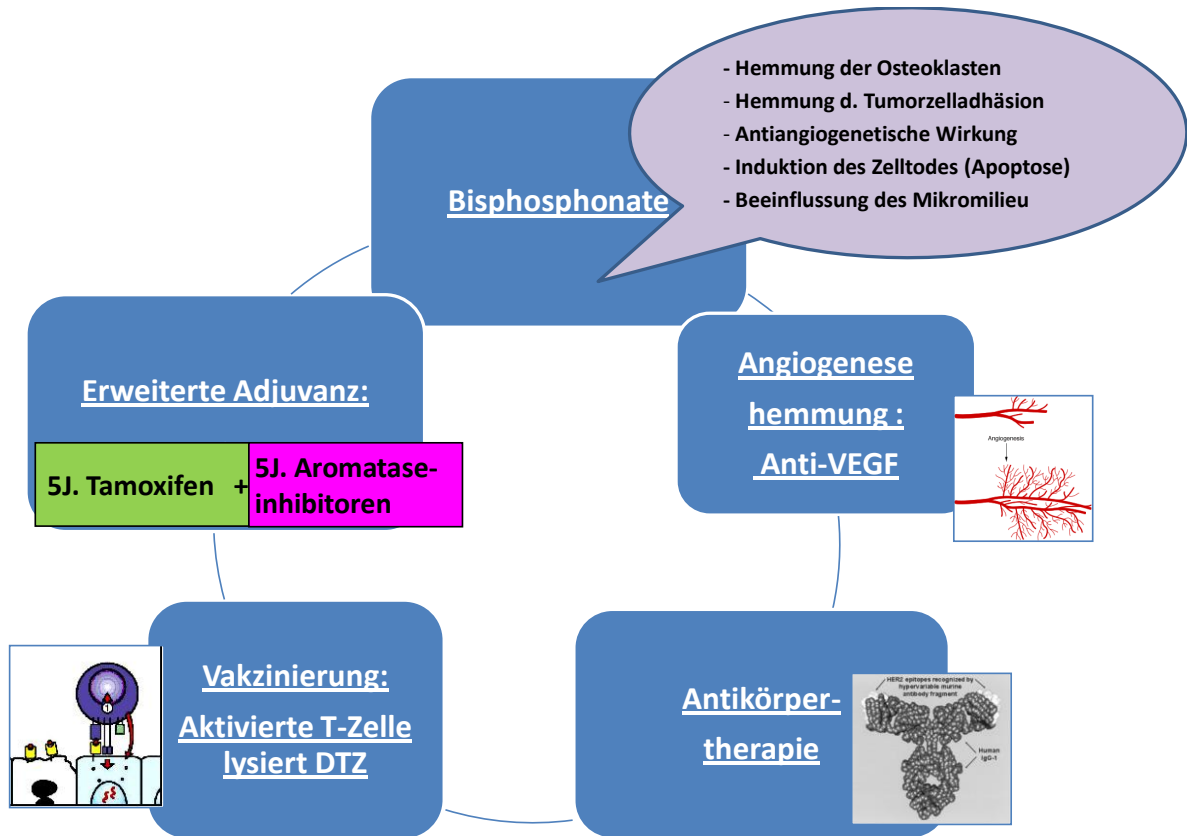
Bisphosphonate

- Hemmung der Osteoklasten
- Hemmung d. Tumorzelladhäsion
- Antiangiogenetische Wirkung
- Induktion des Zelltodes (Apoptose)
- Beeinflussung des Mikromilieu

Angiogenese hemmung : Anti-VEGF

Angiogenesis

Antikörpertherapie

HER2 epitopes recognized by hypervariable murine antibody fragment

Human IgG-1

Vakzinierung: Aktivierte T-Zelle lysiert DTZ

Erweiterte Adjuvanz:

5J. Tamoxifen + 5J. Aromatase-inhibitoren